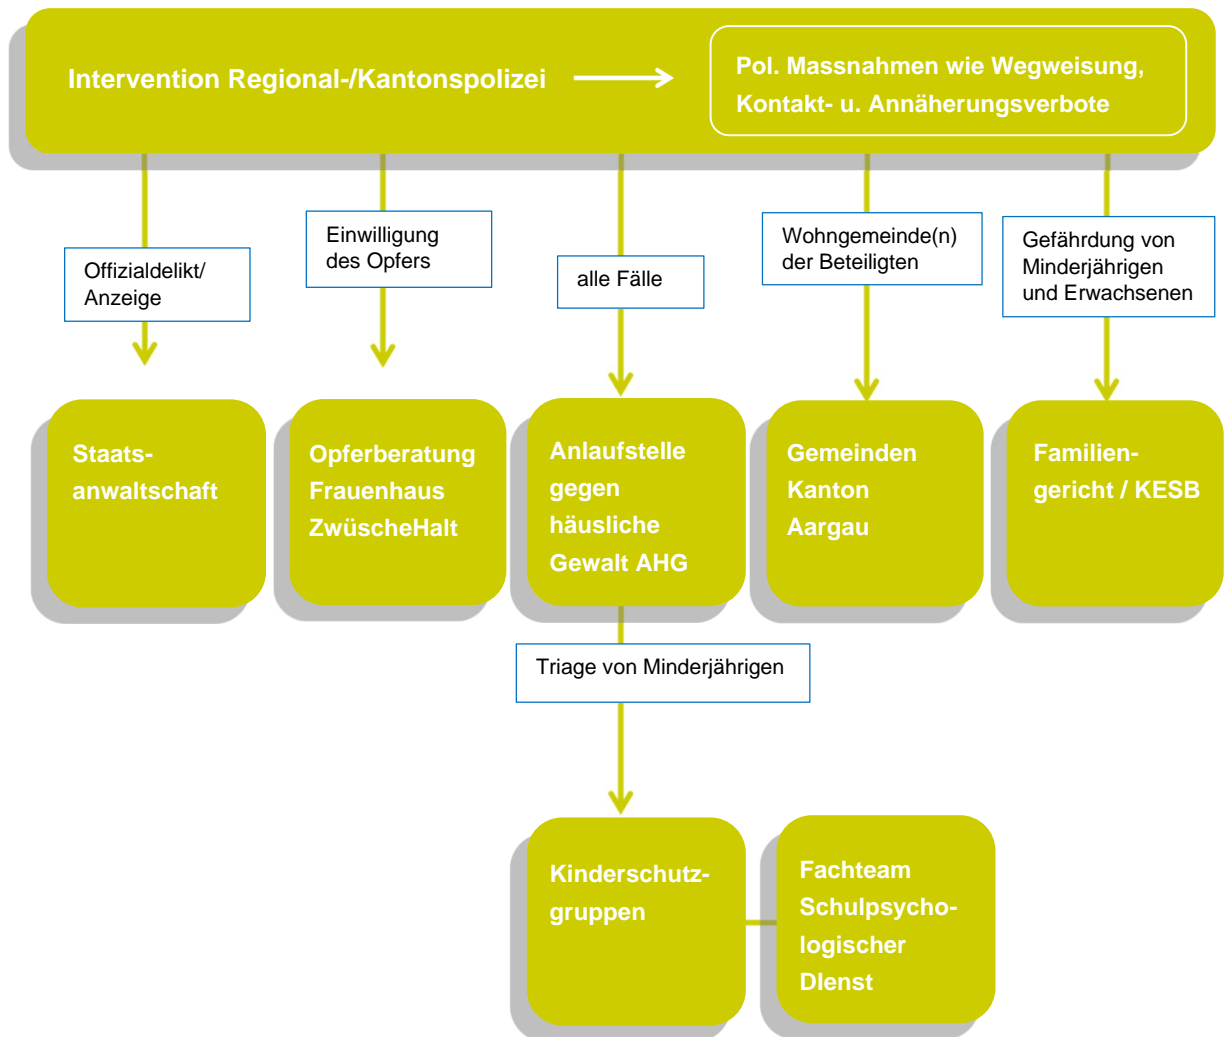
Intervention Regional-/Kantonspolizei

Pol. Massnahmen wie Wegweisung, Kontakt- u. Annäherungsverbote

Offizialdelikt/ Anzeige

Einwilligung des Opfers

alle Fälle

Wohngemeinde(n) der Beteiligten

Gefährdung von Minderjährigen und Erwachsenen

Staats-anwaltschaft

Opferberatung Frauenhaus ZwüscheHalt

Anlaufstelle gegen häusliche Gewalt AHG

Gemeinden Kanton Aargau

Familien-gericht / KESB

Triage von Minderjährigen

Kinderschutz-gruppen

Fachteam Schulpsycho-logischer DIenst